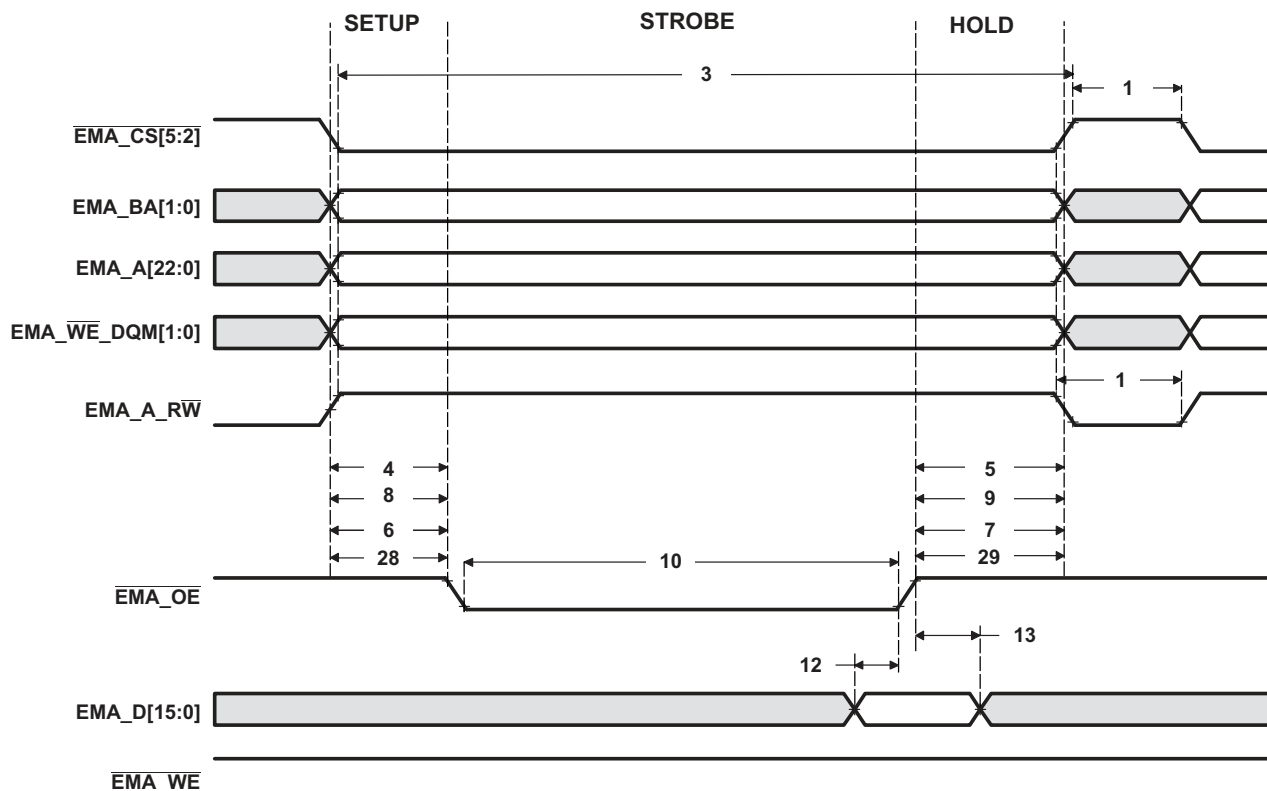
SETUP

STROBE

HOLD

3

1

$\overline{\text{EMA\_CS[5:2]}}$

EMA_BA[1:0]

EMA_A[22:0]

EMA_$\overline{\text{WE}}$_DQM[1:0]

1

EMA_A_R$\overline{\text{W}}$

4

8

6

28

5

9

7

29

10

$\overline{\text{EMA\_OE}}$

13

12

EMA_D[15:0]

$\overline{\text{EMA\_WE}}$